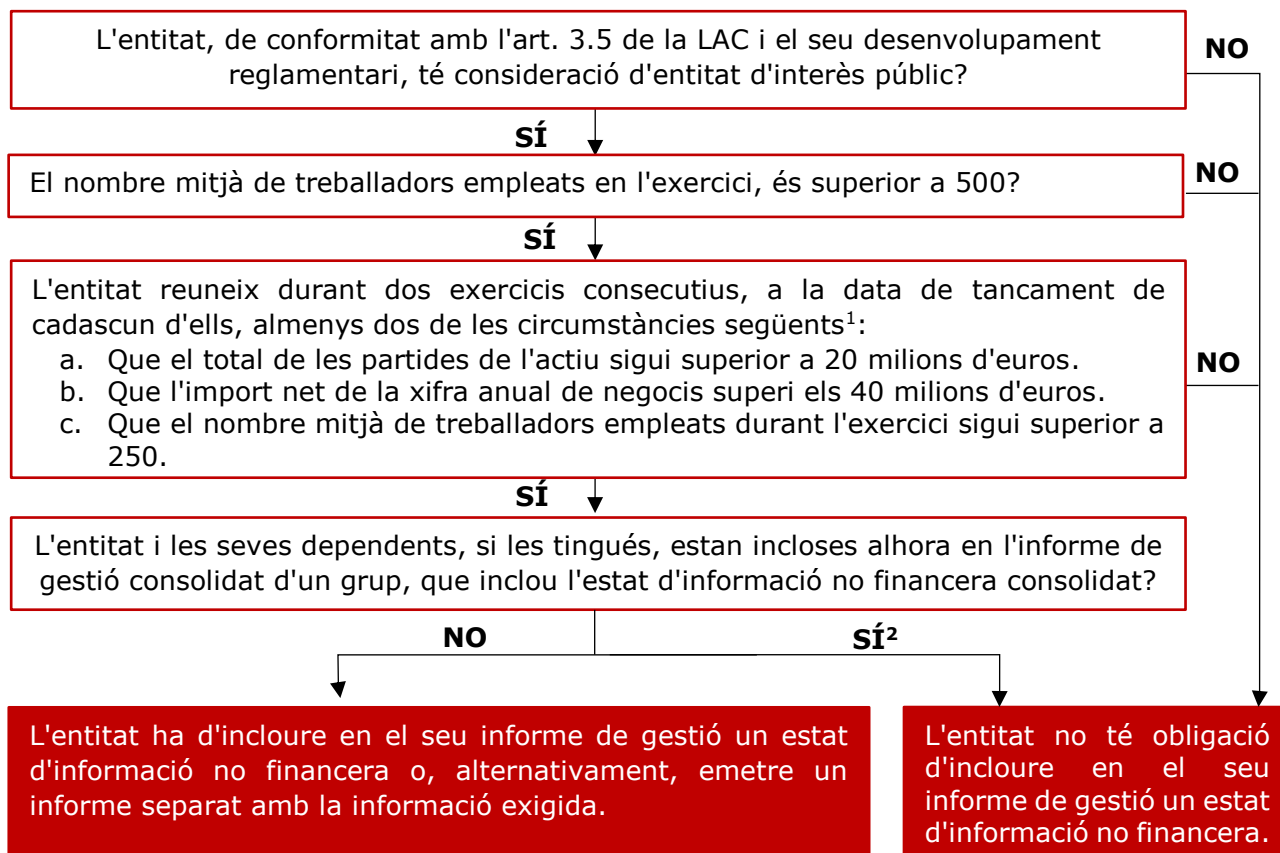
L'entitat, de conformitat amb l'art. 3.5 de la LAC i el seu desenvolupament reglamentari, té consideració d'entitat d'interès públic?

NO

SÍ

El nombre mitjà de treballadors empleats en l'exercici, és superior a 500?

NO

SÍ

L'entitat reuneix durant dos exercicis consecutius, a la data de tancament de cadascun d'ells, almenys dos de les circumstàncies següents$^1$:

a. Que el total de les partides de l'actiu sigui superior a 20 milions d'euros.
b. Que l'import net de la xifra anual de negocis superi els 40 milions d'euros.
c. Que el nombre mitjà de treballadors empleats durant l'exercici sigui superior a 250.

NO

SÍ

L'entitat i les seves dependents, si les tingués, estan incloses alhora en l'informe de gestió consolidat d'un grup, que inclou l'estat d'informació no financera consolidat?

NO

SÍ²

L'entitat ha d'incloure en el seu informe de gestió un estat d'informació no financera o, alternativament, emetre un informe separat amb la informació exigida.

L'entitat no té obligació d'incloure en el seu informe de gestió un estat d'informació no financera.